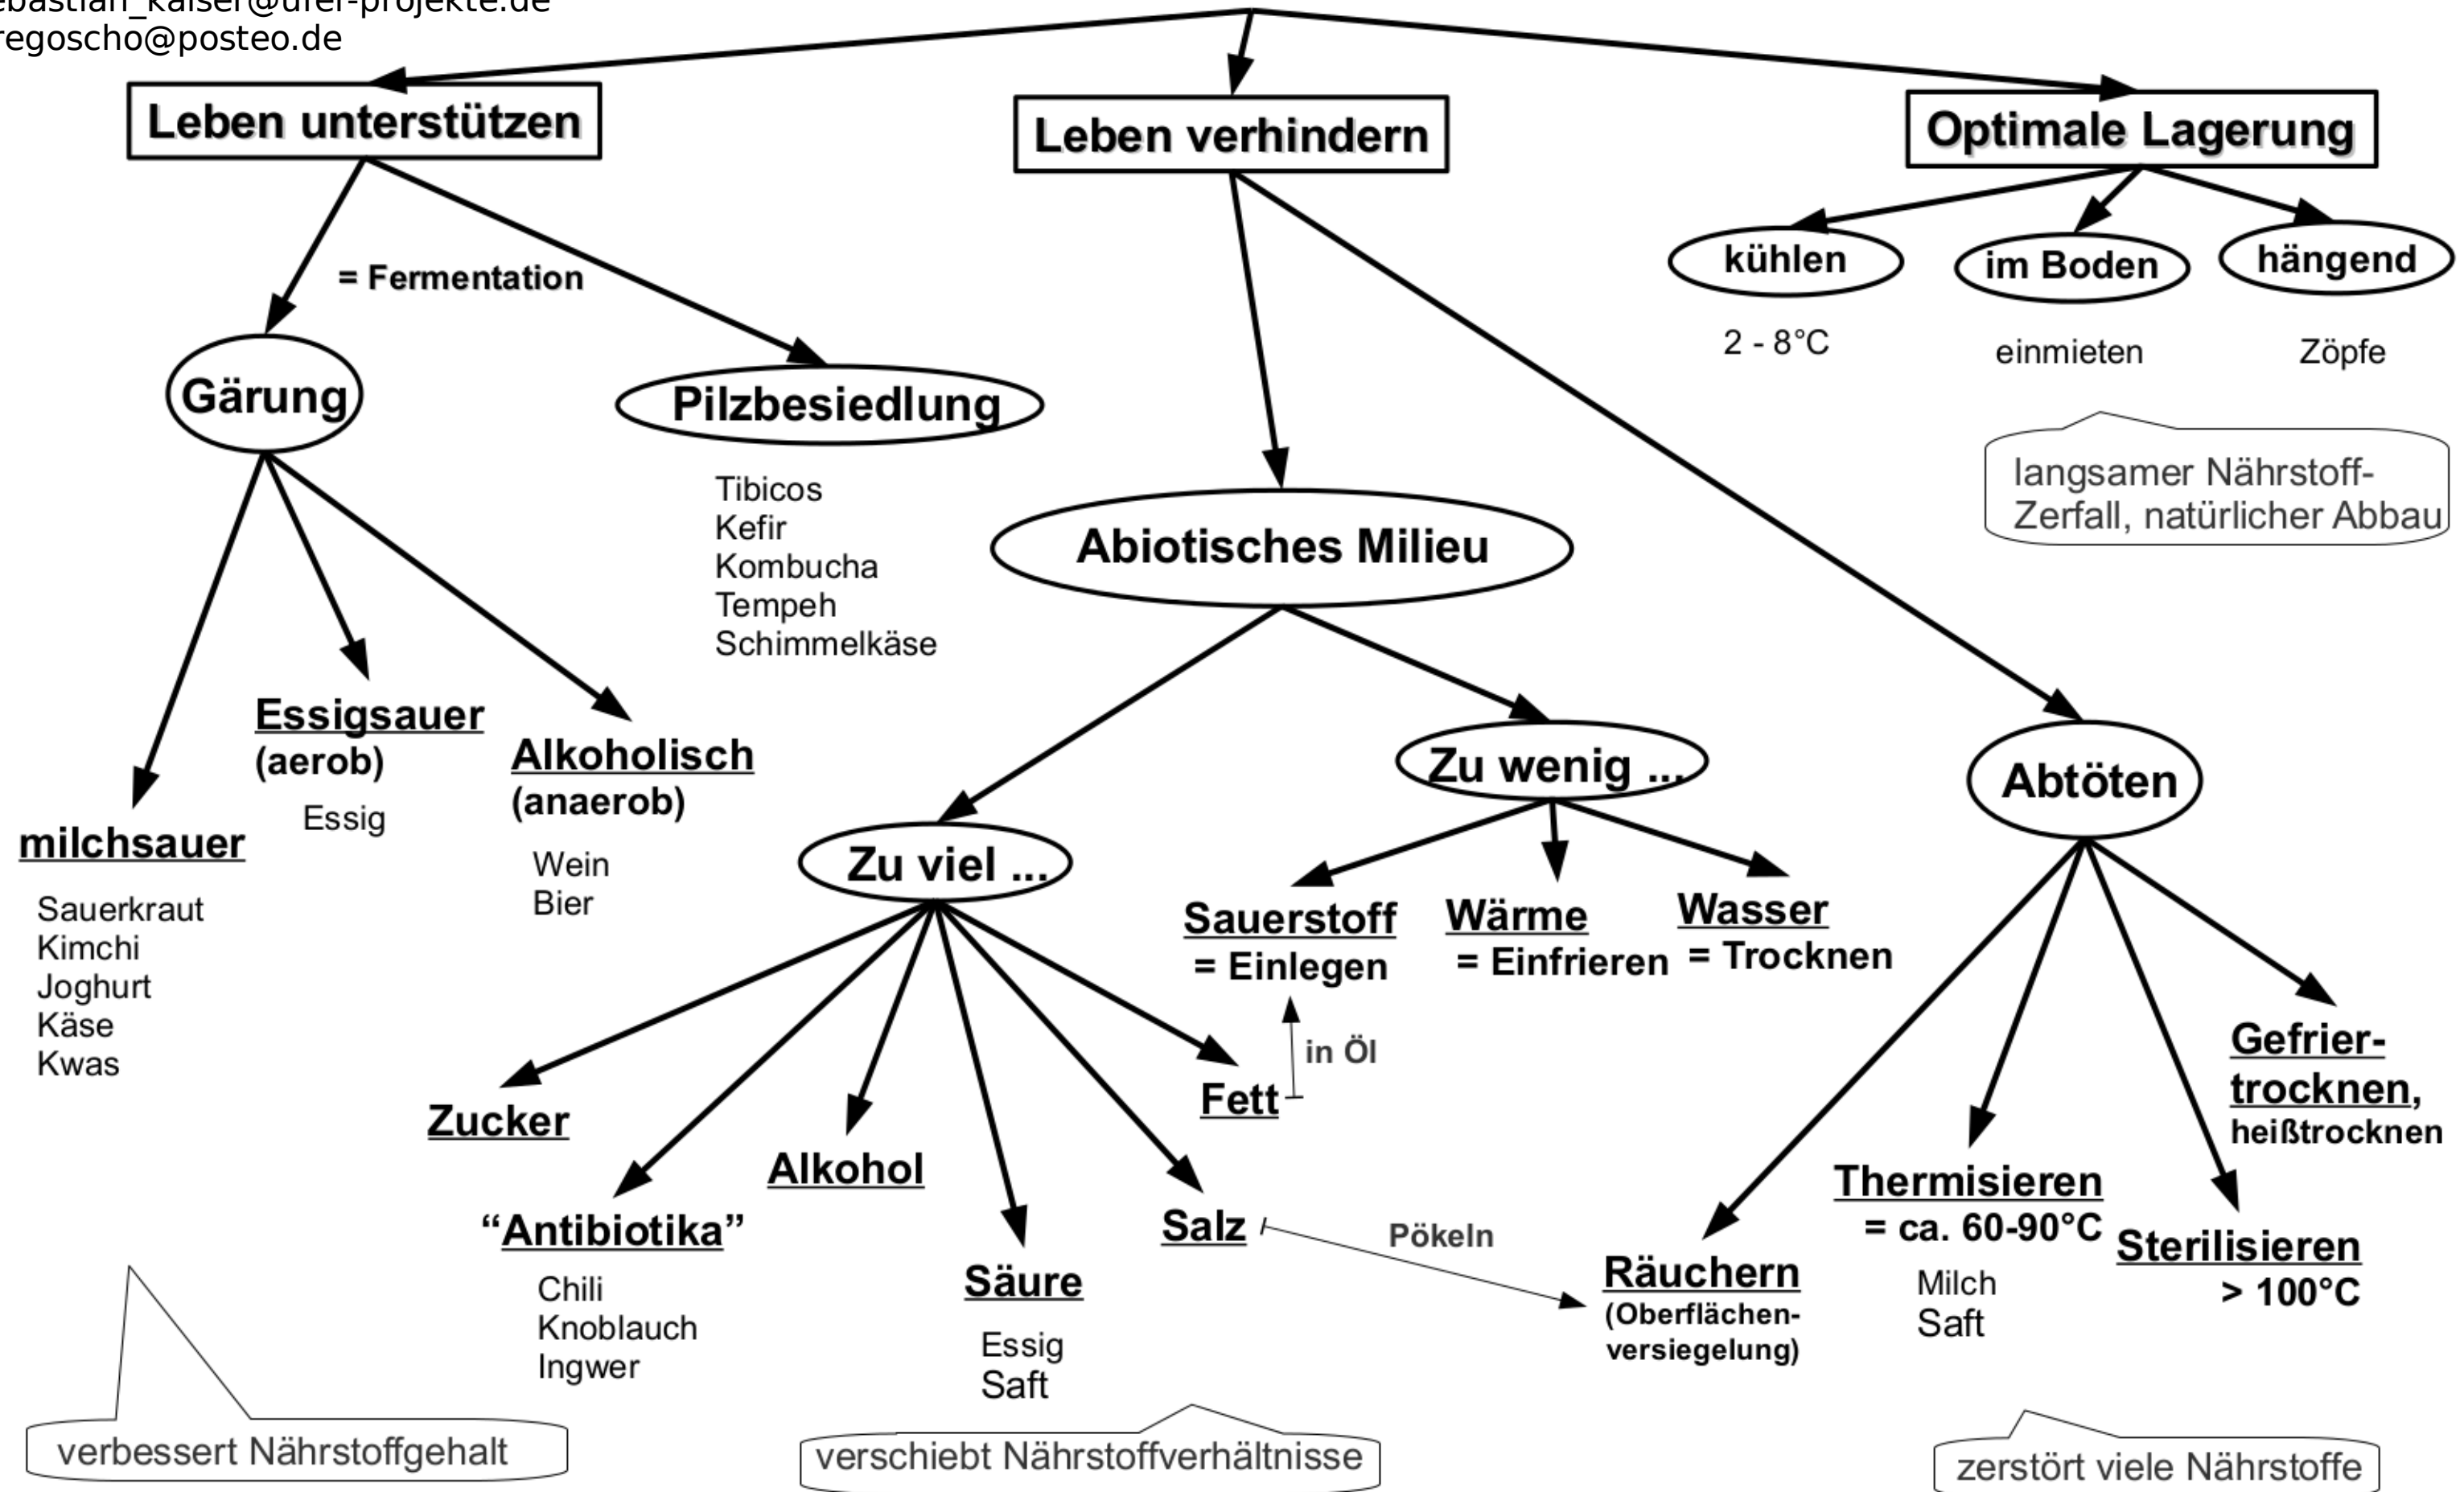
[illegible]ebastian_kaiser@ufer-projekte.de
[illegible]regoscho@posteo.de

Leben unterstützen

Leben verhindern

Optimale Lagerung

= Fermentation

Gärung

Pilzbesiedlung

Tibicos
Kefir
Kombucha
Tempeh
Schimmelkäse

kühlen

im Boden

hängend

2 - 8°C

einmieten

Zöpfe

langsamer Nährstoff-Zerfall, natürlicher Abbau

Abiotisches Milieu

Essigsauer
(aerob)

Essig

Alkoholisch
(anaerob)

Wein
Bier

milchsauer

Sauerkraut
Kimchi
Joghurt
Käse
Kwas

Zu wenig ...

Abtöten

Zu viel ...

Sauerstoff
= Einlegen

Wärme
= Einfrieren

Wasser
= Trocknen

in Öl

Fett

Zucker

Alkohol

"Antibiotika"

Chili
Knoblauch
Ingwer

Säure

Essig
Saft

Salz

Pökeln

Gefrier-trocknen, heißtrocknen

Thermisieren
= ca. 60-90°C

Milch
Saft

Sterilisieren
> 100°C

Räuchern
(Oberflächen-versiegelung)

verbessert Nährstoffgehalt

verschiebt Nährstoffverhältnisse

zerstört viele Nährstoffe